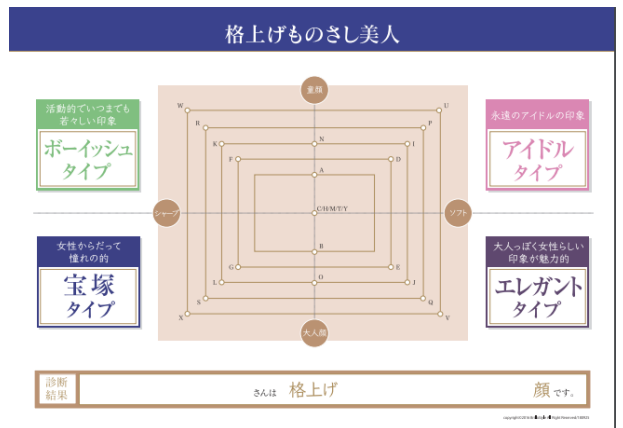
格上げものさし美人

活動的でいつまでも若々しい印象

ボーイッシュタイプ

女性からだって憧れの的

宝塚タイプ

永遠のアイドルの印象

アイドルタイプ

大人っぽく女性らしい印象が魅力的

エレガントタイプ

童顔

大人顔

シャープ

ソフト

W
R
K
F
A
C/H/M/T/Y
B
G
L
S
X
N
O
U
P
I
D
E
J
Q
V

診断結果

さんは　格上げ　顔です。

copyright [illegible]